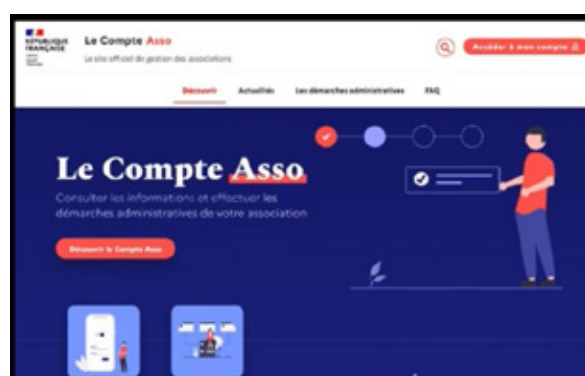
RÉPUBLIQUE FRANÇAISE

Le Compte Asso

Le site officiel de gestion des associations

Accéder à mon compte

Découvrir Actualités Les démarches administratives FAQ

Le Compte Asso

Consulter les informations et effectuer les démarches administratives de votre association

Découvrir le Compte Asso